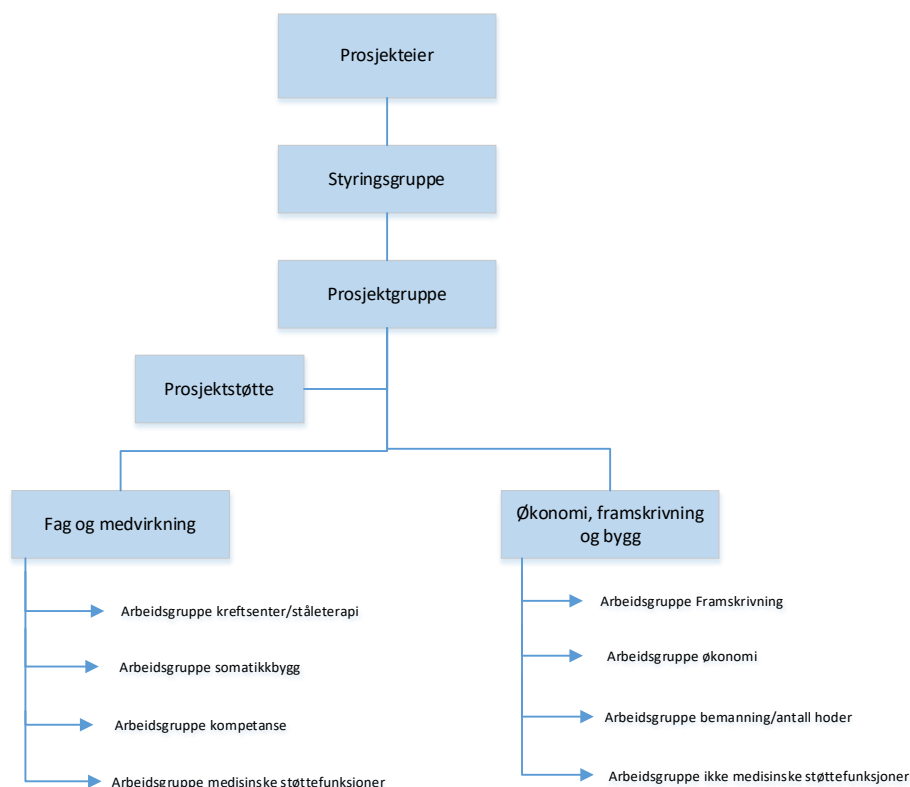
Prosjekteier

Styringsgruppe

Prosjektgruppe

Prosjektstøtte

Fag og medvirkning

Arbeidsgruppe kreftsenter/ståleterapi

Arbeidsgruppe somatikkbygg

Arbeidsgruppe kompetanse

Arbeidsgruppe medisinske støttefunksjoner

Økonomi, framskrivning og bygg

Arbeidsgruppe Framskrivning

Arbeidsgruppe økonomi

Arbeidsgruppe bemanning/antall hoder

Arbeidsgruppe ikke medisinske støttefunksjoner